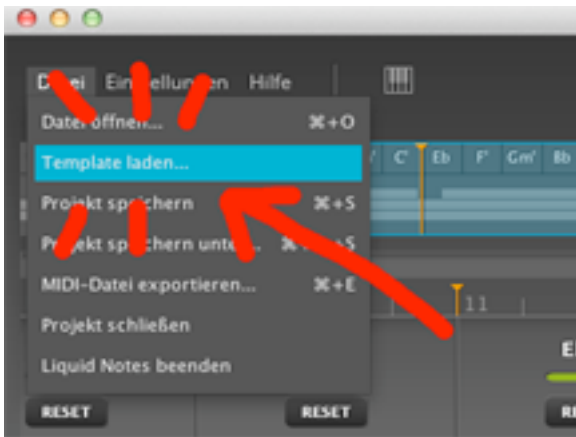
D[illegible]ei Ein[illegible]ellun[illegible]en Hilfe

Date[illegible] öffnen... ⌘+O

Template laden...

Proj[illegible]kt sp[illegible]chern ⌘+S

P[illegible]jekt sp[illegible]chern unte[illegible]... ⌘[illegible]S

MIDI-Datei exportieren... ⌘+E

Projekt schließen

Liquid Notes beenden

C' Eb F' Gm' Bb

11

RESET

RESET

RESET